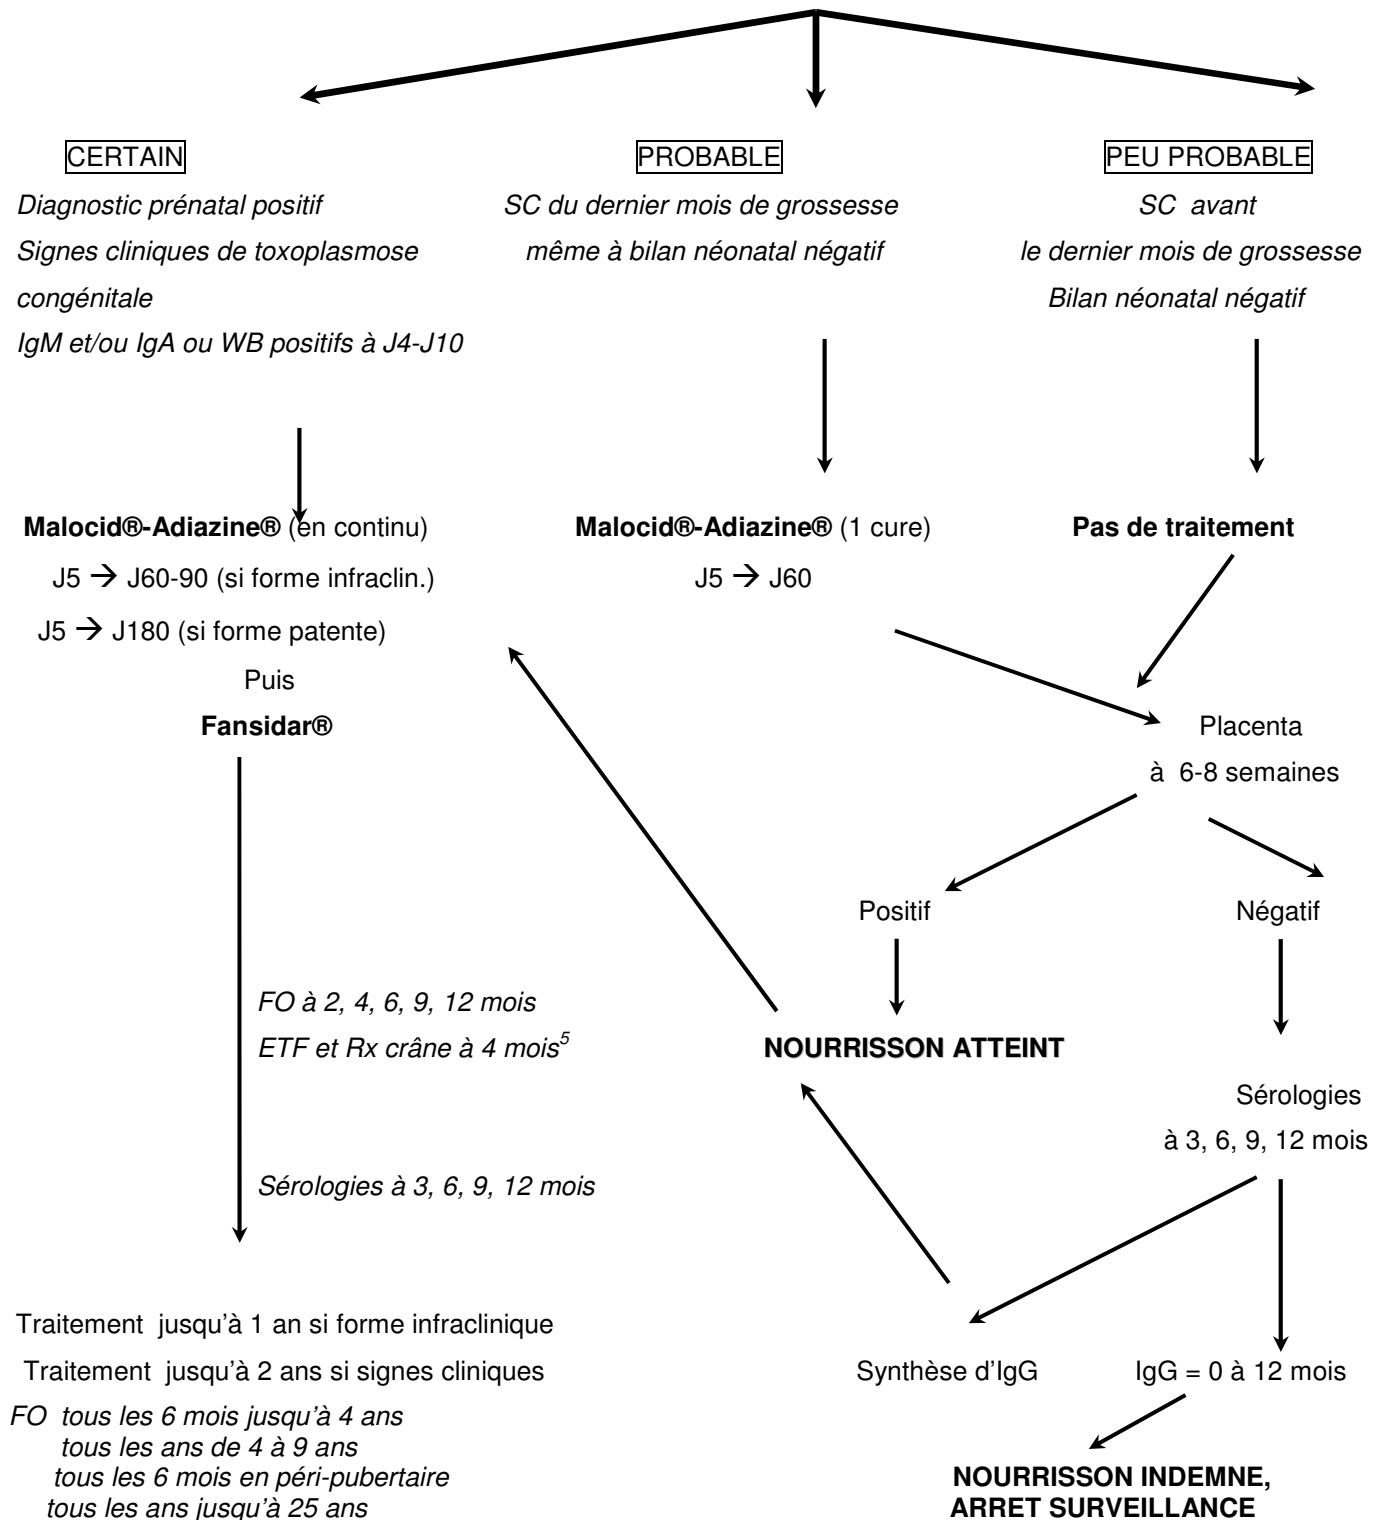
CERTAIN

Diagnostic prénatal positif
Signes cliniques de toxoplasmose congénitale
IgM et/ou IgA ou WB positifs à J4-J10

PROBABLE

SC du dernier mois de grossesse
même à bilan néonatal négatif

PEU PROBABLE

SC avant
le dernier mois de grossesse
Bilan néonatal négatif

**Malocid®-Adiazine®** (en continu)
J5 → J60-90 (si forme infraclin.)
J5 → J180 (si forme patente)
Puis
**Fansidar®**

**Malocid®-Adiazine®** (1 cure)
J5 → J60

**Pas de traitement**

Placenta
à 6-8 semaines

Positif

Négatif

FO à 2, 4, 6, 9, 12 mois
ETF et Rx crâne à 4 mois$^5$

**NOURRISSON ATTEINT**

Sérologies
à 3, 6, 9, 12 mois

Sérologies à 3, 6, 9, 12 mois

Traitement jusqu'à 1 an si forme infraclinique
Traitement jusqu'à 2 ans si signes cliniques
FO tous les 6 mois jusqu'à 4 ans
tous les ans de 4 à 9 ans
tous les 6 mois en péri-pubertaire
tous les ans jusqu'à 25 ans

Synthèse d'IgG

IgG = 0 à 12 mois

**NOURRISSON INDEMNE, ARRET SURVEILLANCE**